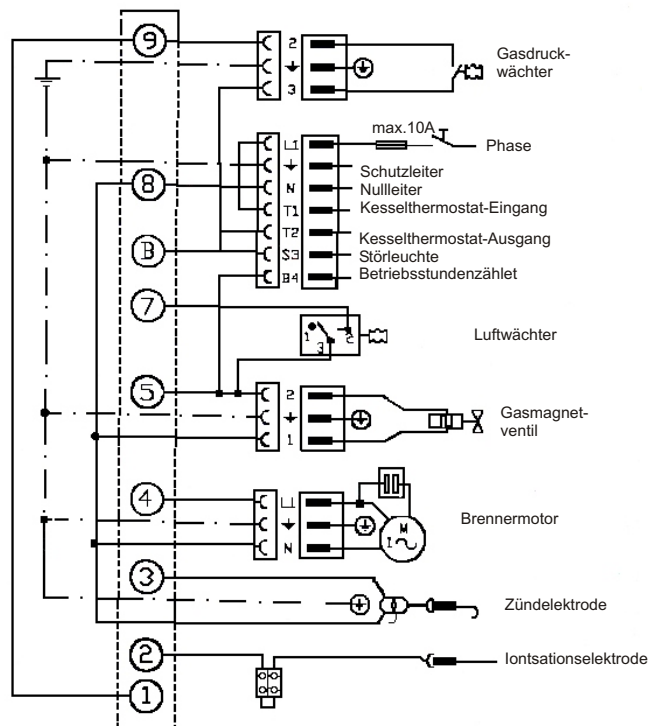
9
2
3
Gasdruckwächter
L1
max.10A
Phase
Schutzleiter
8
N
Nullleiter
T1
Kesselthermostat-Eingang
B
T2
Kesselthermostat-Ausgang
S3
Störleuchte
B4
Betriebsstundenzählet
7
1
3
2
Luftwächter
5
2
1
Gasmagnetventil
4
L1
N
M
Brennermotor
3
Zündelektrode
2
Iontsationselektrode
1